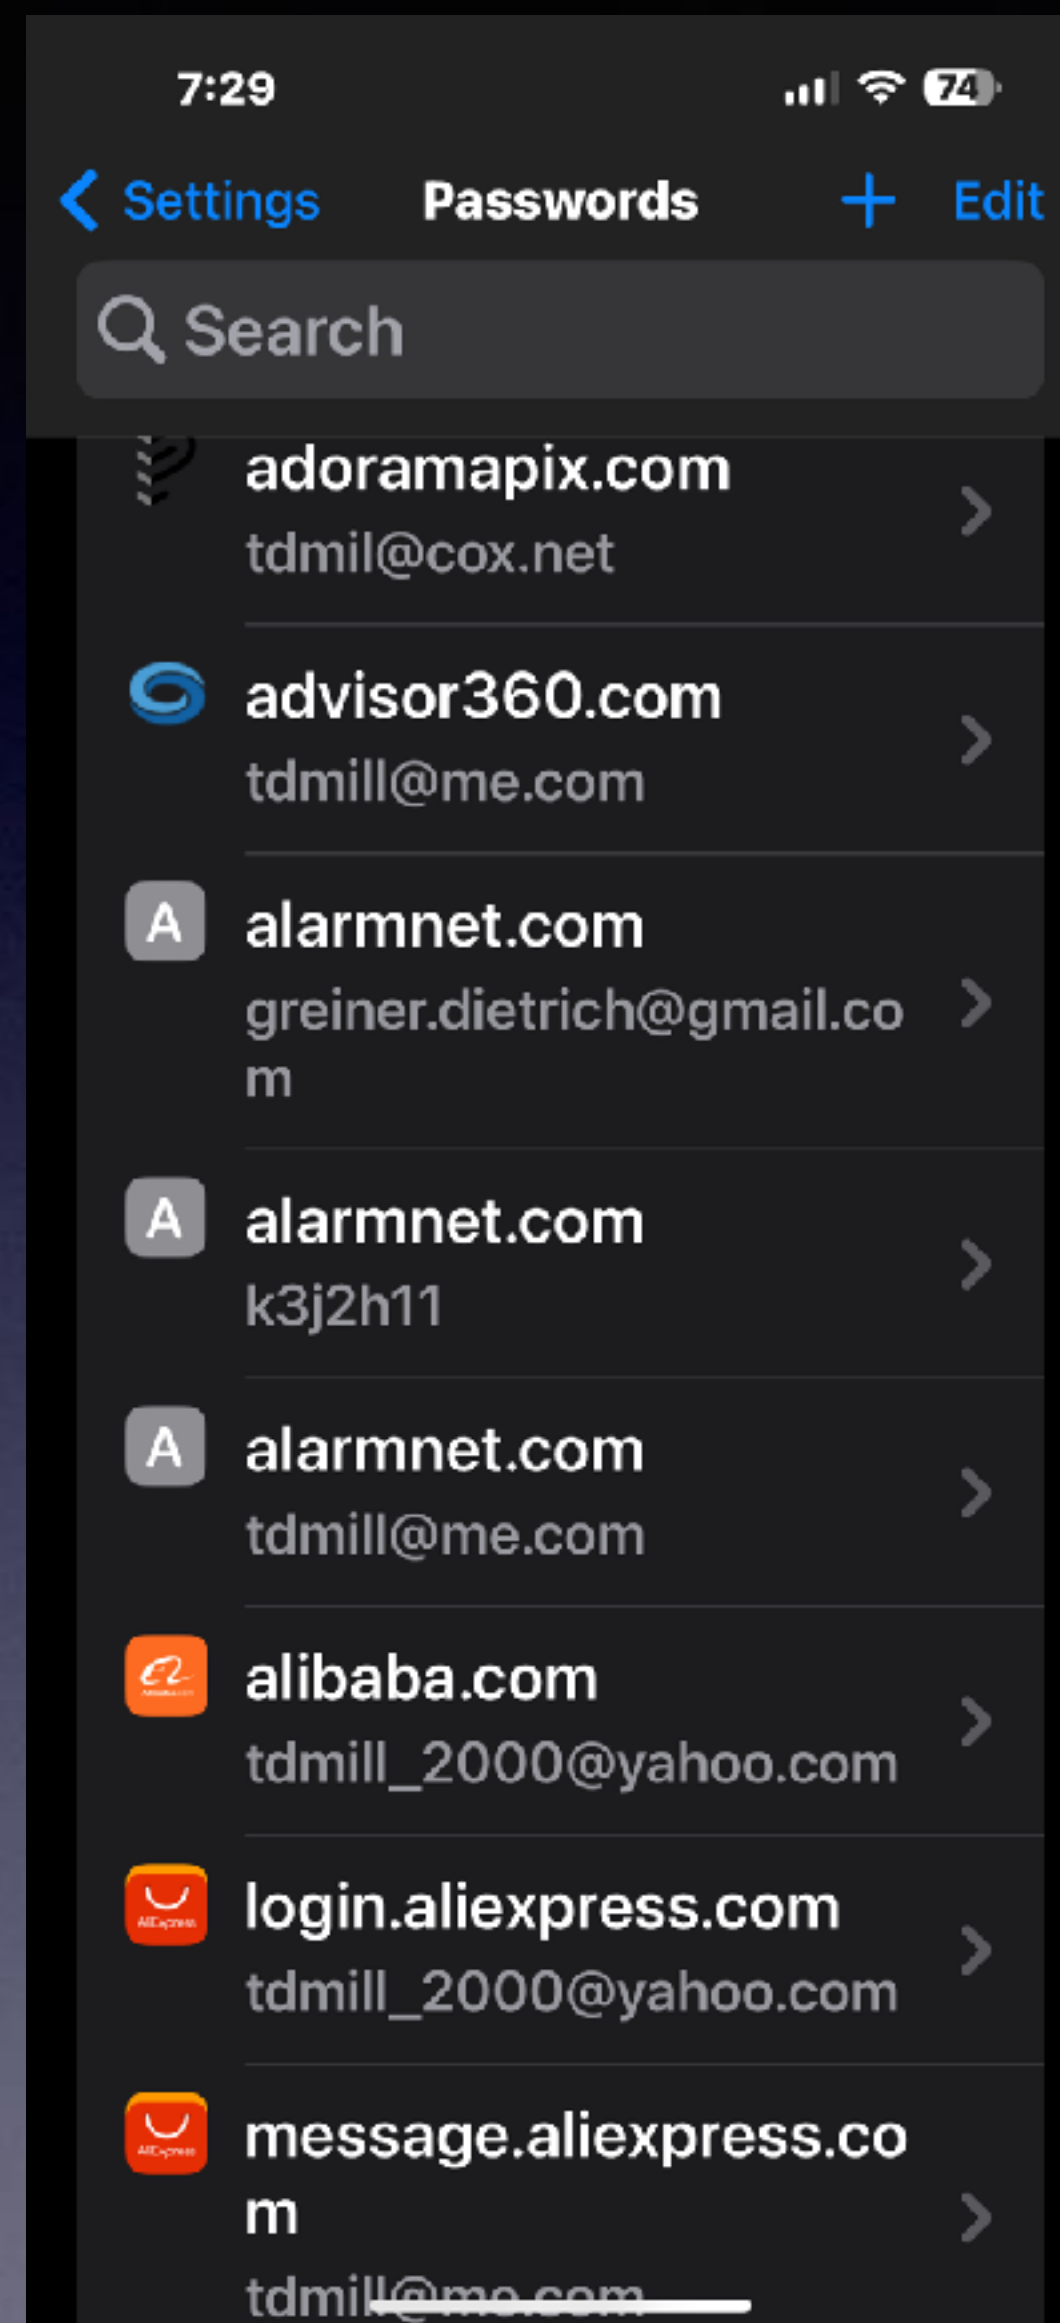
7:29

74

Settings Passwords + Edit

Search

adoramapix.com
tdmil@cox.net

advisor360.com
tdmill@me.com

A alarmnet.com
greiner.dietrich@gmail.com

A alarmnet.com
k3j2h11

A alarmnet.com
tdmill@me.com

alibaba.com
tdmill_2000@yahoo.com

login.aliexpress.com
tdmill_2000@yahoo.com

message.aliexpress.com
tdmill@me.com